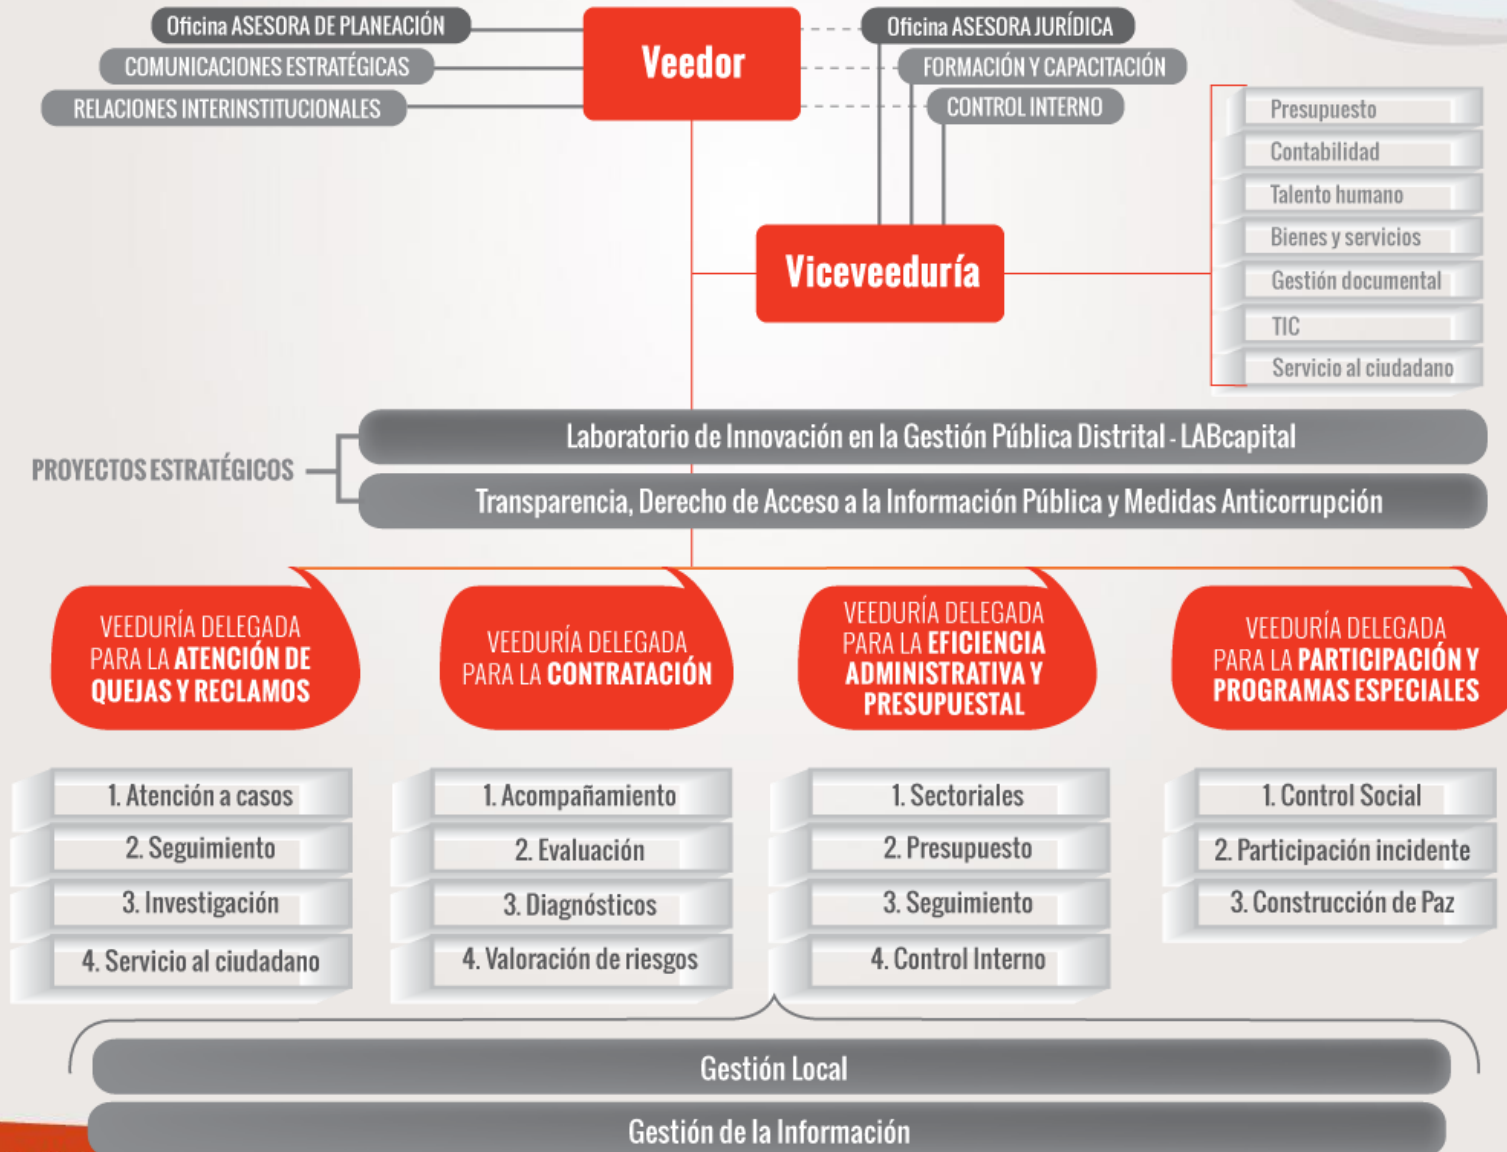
Oficina ASESORA DE PLANEACIÓN
COMUNICACIONES ESTRATÉGICAS
RELACIONES INTERINSTITUCIONALES

Veedor

Oficina ASESORA JURÍDICA
FORMACIÓN Y CAPACITACIÓN
CONTROL INTERNO

Viceveeduría

Presupuesto
Contabilidad
Talento humano
Bienes y servicios
Gestión documental
TIC
Servicio al ciudadano

PROYECTOS ESTRATÉGICOS

Laboratorio de Innovación en la Gestión Pública Distrital - LABcapital
Transparencia, Derecho de Acceso a la Información Pública y Medidas Anticorrupción

VEEDURÍA DELEGADA PARA LA ATENCIÓN DE QUEJAS Y RECLAMOS

VEEDURÍA DELEGADA PARA LA CONTRATACIÓN

VEEDURÍA DELEGADA PARA LA EFICIENCIA ADMINISTRATIVA Y PRESUPUESTAL

VEEDURÍA DELEGADA PARA LA PARTICIPACIÓN Y PROGRAMAS ESPECIALES

1. Atención a casos
2. Seguimiento
3. Investigación
4. Servicio al ciudadano

1. Acompañamiento
2. Evaluación
3. Diagnósticos
4. Valoración de riesgos

1. Sectoriales
2. Presupuesto
3. Seguimiento
4. Control Interno

1. Control Social
2. Participación incidente
3. Construcción de Paz

Gestión Local
Gestión de la Información